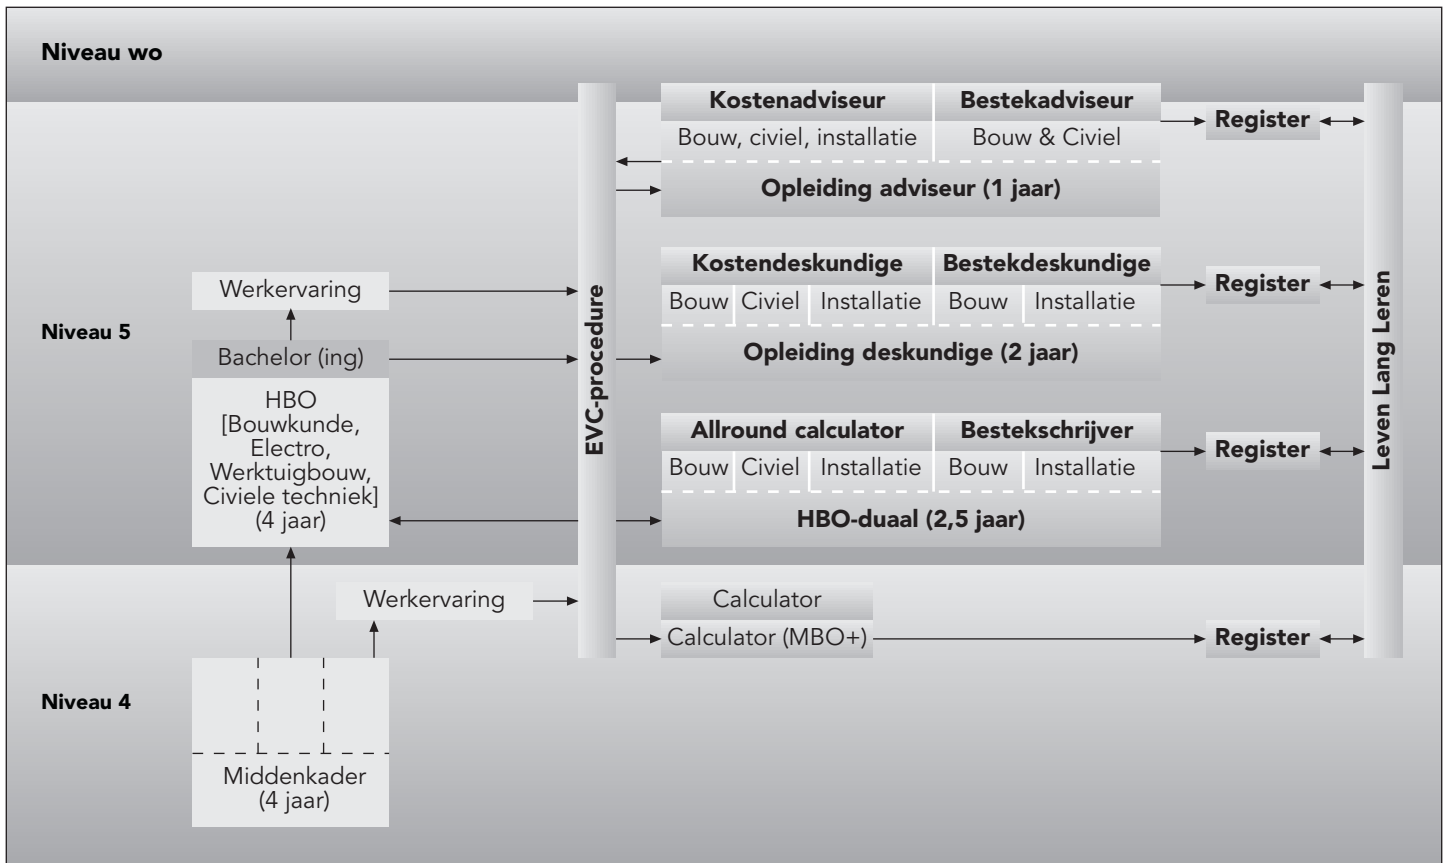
Niveau wo

Kostenadviseur
Bouw, civiel, installatie
Bestekadviseur
Bouw & Civiel
Register
Opleiding adviseur (1 jaar)

Niveau 5

Werkervaring
Bachelor (ing)
HBO [Bouwkunde, Electro, Werktuigbouw, Civiele techniek] (4 jaar)

EVC-procedure

Kostendeskundige
Bouw | Civiel | Installatie
Bestekdeskundige
Bouw | Installatie
Register
Opleiding deskundige (2 jaar)

Allround calculator
Bouw | Civiel | Installatie
Bestekschrijver
Bouw | Installatie
Register
HBO-duaal (2,5 jaar)

Leven Lang Leren

Werkervaring
Calculator
Calculator (MBO+)
Register

Niveau 4

Middenkader (4 jaar)